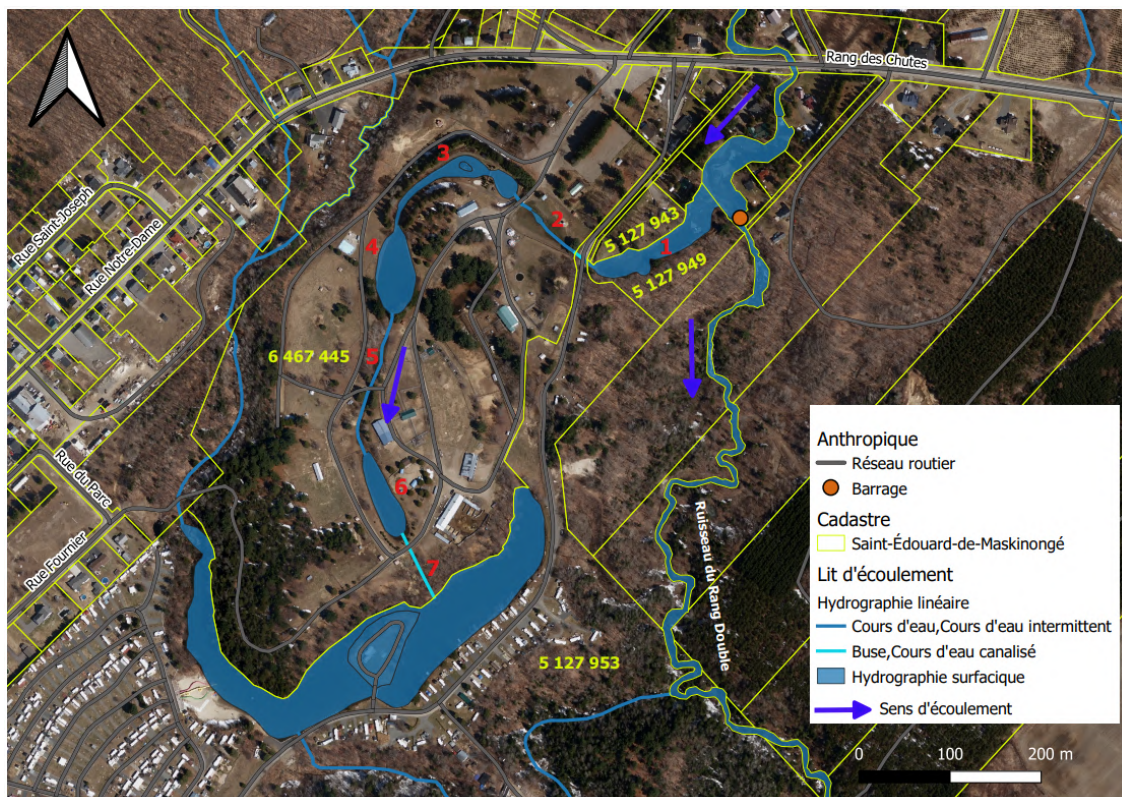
Rang des Chutes

Rue Saint-Joseph

Rue Notre-Dame

Rue du Parc

Rue Fournier

3

2

4

5 127 943

1

5 127 949

6 467 445

5

6

7

5 127 953

Ruisseau du Rang Double

Anthropique
Réseau routier
Barrage
Cadastre
Saint-Édouard-de-Maskinongé
Lit d'écoulement
Hydrographie linéaire
Cours d'eau,Cours d'eau intermittent
Buse,Cours d'eau canalisé
Hydrographie surfacique
Sens d'écoulement

0 100 200 m